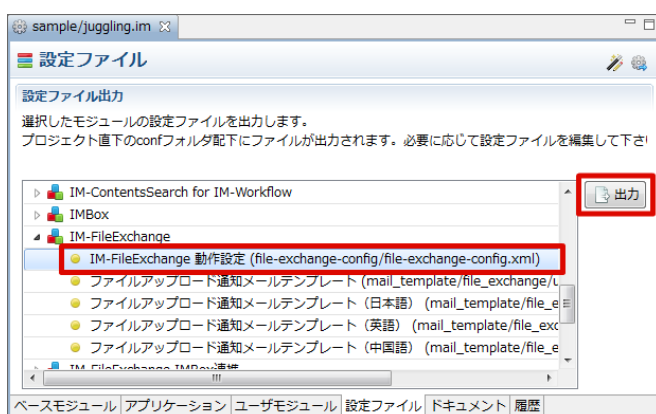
sample/juggling.im ☒

設定ファイル

設定ファイル出力

選択したモジュールの設定ファイルを出力します。
プロジェクト直下のconfフォルダ配下にファイルが出力されます。必要に応じて設定ファイルを編集して下さ

IM-ContentsSearch for IM-Workflow
IMBox
IM-FileExchange
IM-FileExchange 動作設定 (file-exchange-config/file-exchange-config.xml)
ファイルアップロード通知メールテンプレート (mail_template/file_exchange/
ファイルアップロード通知メールテンプレート（日本語） (mail_template/file_e
ファイルアップロード通知メールテンプレート（英語） (mail_template/file_ex
ファイルアップロード通知メールテンプレート（中国語） (mail_template/file_e
IM-FileExchange IMBox連携

出力

ベースモジュール | アプリケーション | ユーザモジュール | 設定ファイル | ドキュメント | 履歴